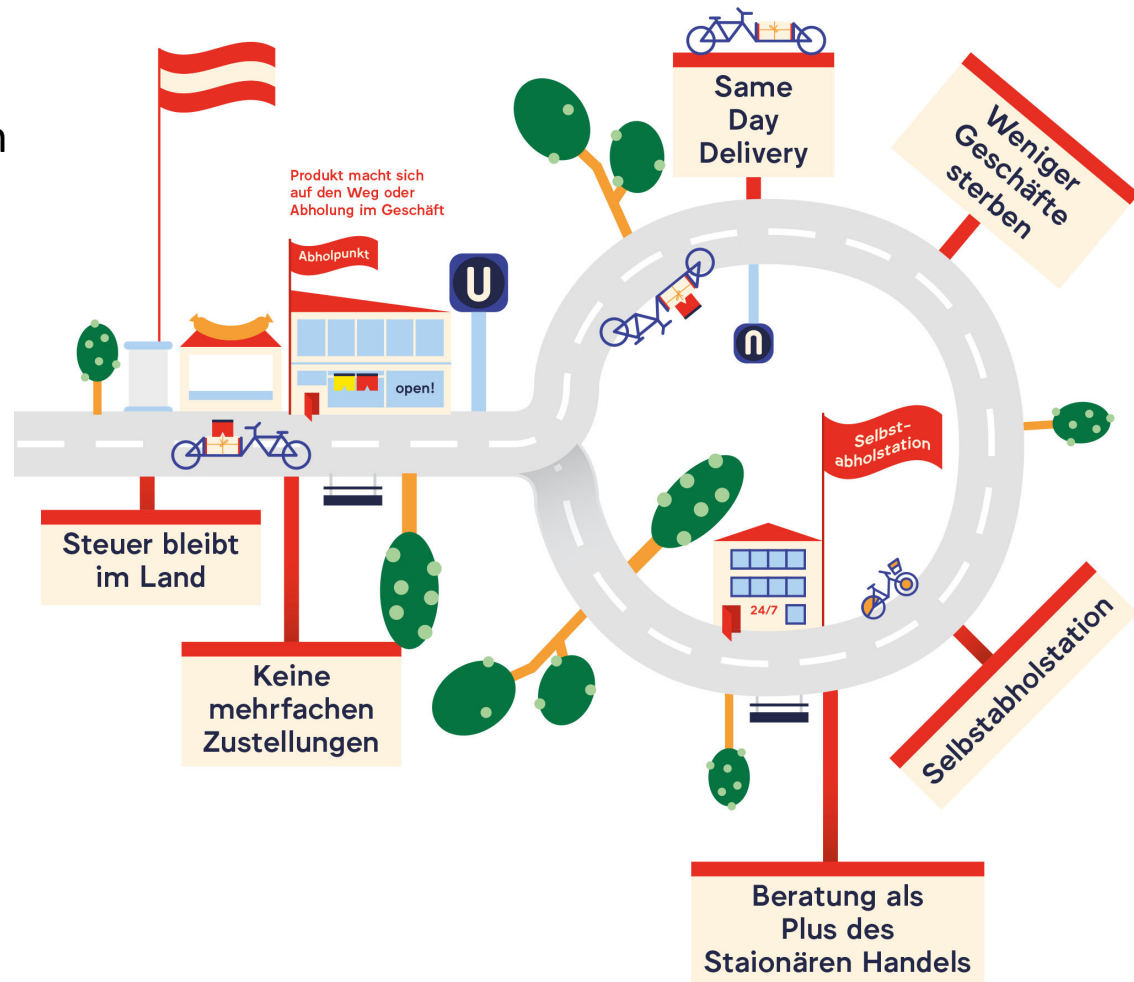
n

Produkt macht sich auf den Weg oder Abholung im Geschäft

Abholpunkt

open!

U

U

Same Day Delivery

Weniger Geschäfte sterben

Selbst-abholstation

24/7

Steuer bleibt im Land

Keine mehrfachen Zustellungen

Selbstabholstation

Beratung als Plus des Staionären Handels